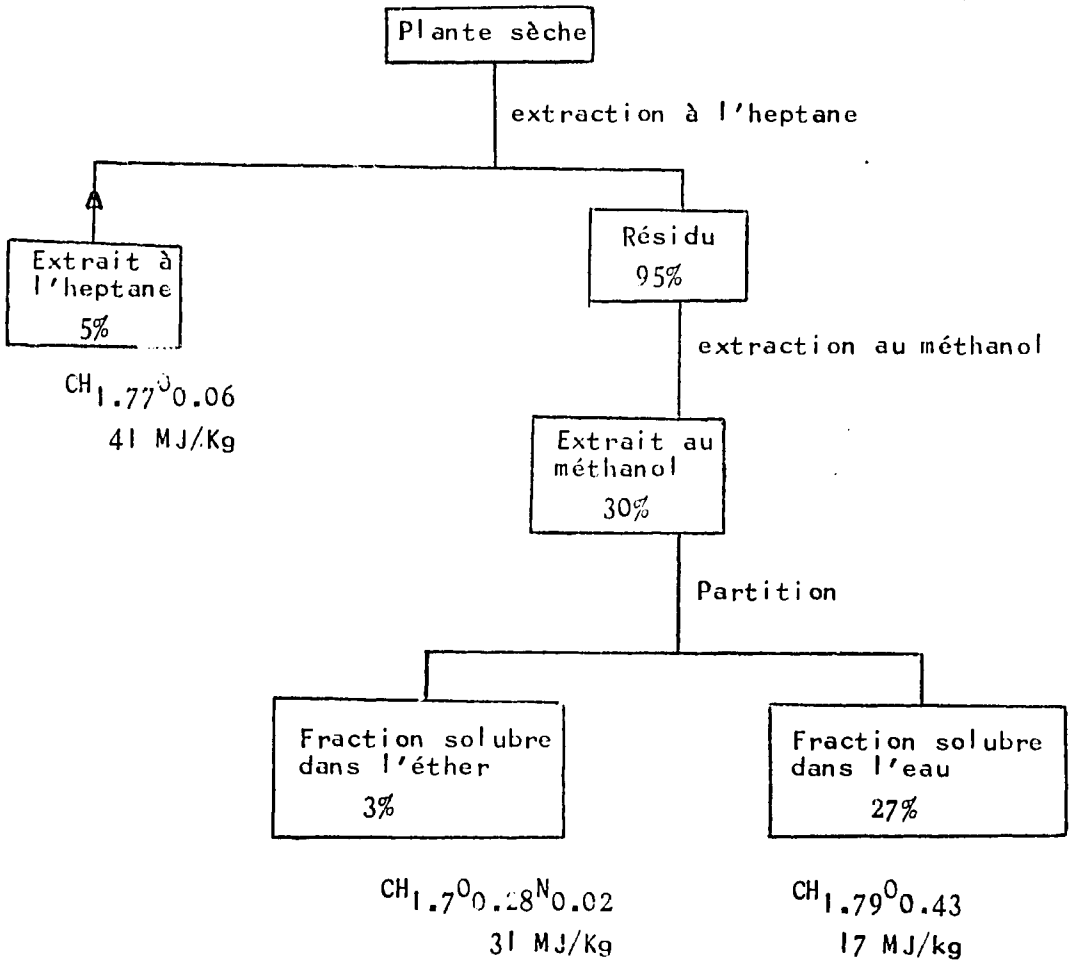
Plante sèche

extraction à l'heptane

Extrait à l'heptane
5%

$CH_{1.77}O_{0.06}$
41 MJ/Kg

Résidu
95%

extraction au méthanol

Extrait au méthanol
30%

Partition

Fraction solubre dans l'éther
3%

$CH_{1.7}O_{0.28}N_{0.02}$
31 MJ/Kg

Fraction solubre dans l'eau
27%

$CH_{1.79}O_{0.43}$
17 MJ/kg